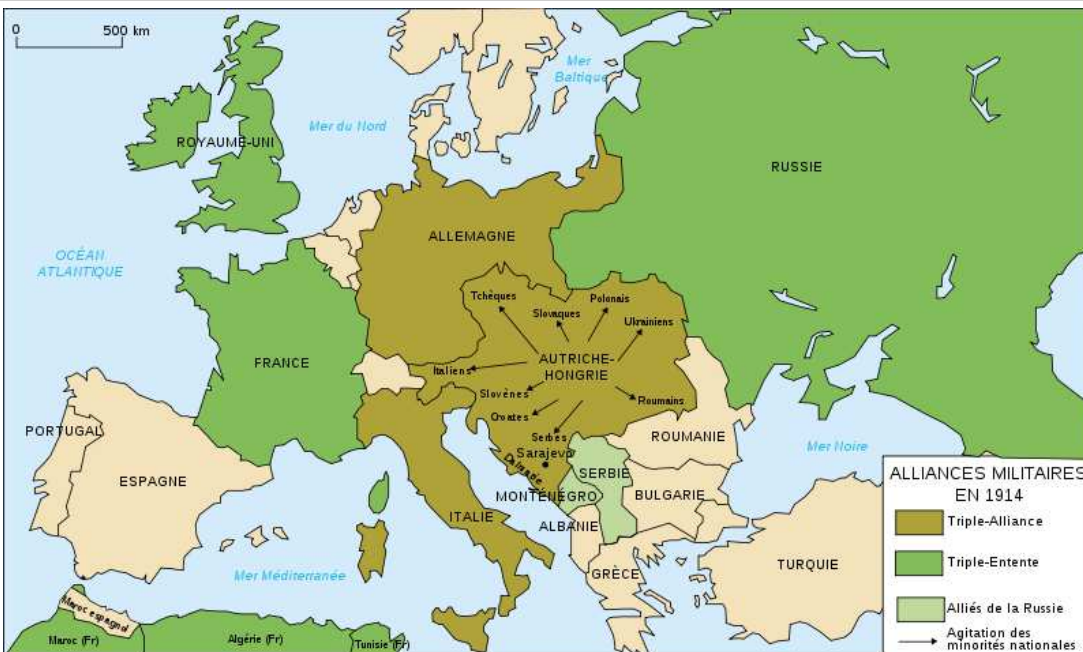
0
500 km

Mer Baltique

Mer du Nord

ROYAUME-UNI

RUSSIE

OCÉAN ATLANTIQUE

ALLEMAGNE

Tchèques

Slovaques

Polonais

Ukrainiens

FRANCE

AUTRICHE-HONGRIE

Italiens

Slovènes

Roumains

Croates

PORTUGAL

Serbes

ROUMANIE

Sarajevo

Dalmatie

Mer Noire

SERBIE

ESPAGNE

MONTÉNÉGRO

BULGARIE

ITALIE

ALBANIE

TURQUIE

GRÈCE

Mer Méditerranée

Maroc espagnol

Maroc (Fr)

Algérie (Fr)

Tunisie (Fr)

ALLIANCES MILITAIRES EN 1914

Triple-Alliance

Triple-Entente

Alliés de la Russie

Agitation des minorités nationales